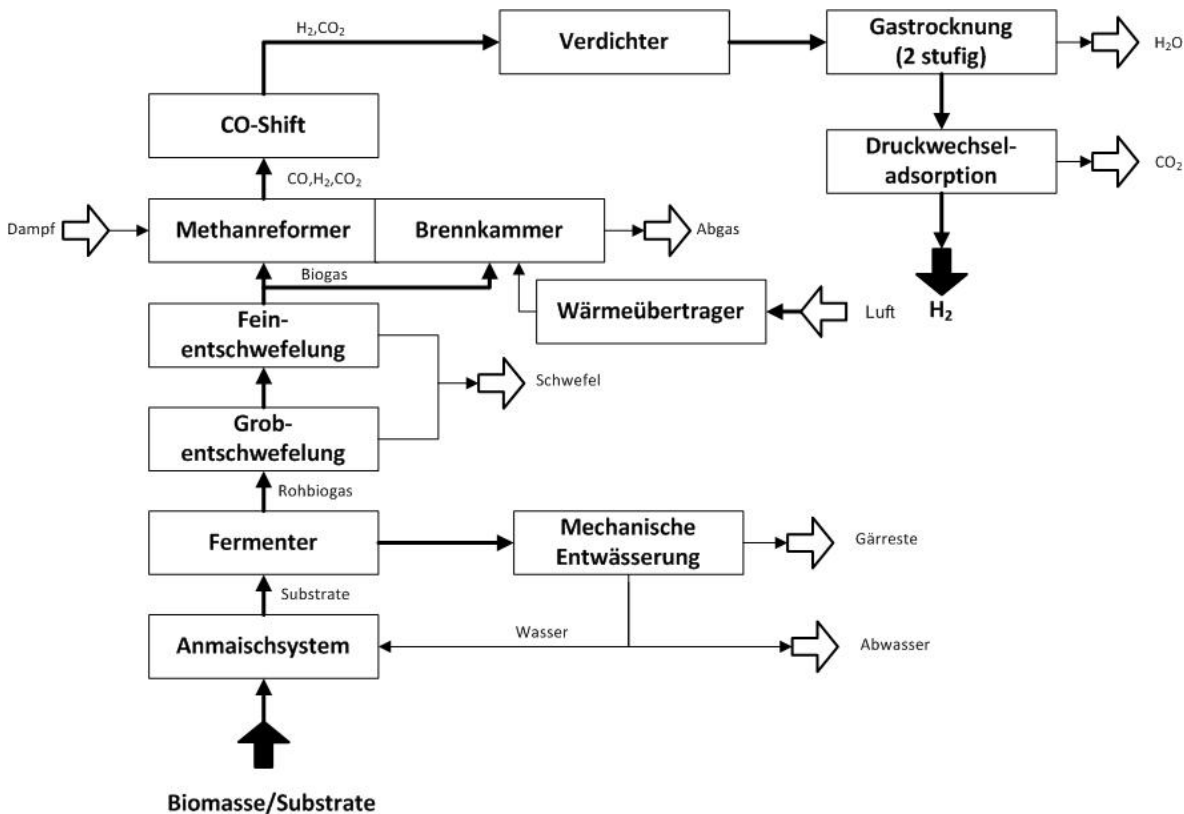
$H_2$,$CO_2$

Verdichter

Gastrocknung (2 stufig)

$H_2O$

CO-Shift

Druckwechseladsorption

$CO_2$

CO,$H_2$,$CO_2$

Dampf

Methanreformer

Brennkammer

Abgas

Biogas

$H_2$

Wärmeübertrager

Luft

Feinentschwefelung

Schwefel

Grobentschwefelung

Rohbiogas

Fermenter

Mechanische Entwässerung

Gärreste

Substrate

Anmaischsystem

Wasser

Abwasser

Biomasse/Substrate